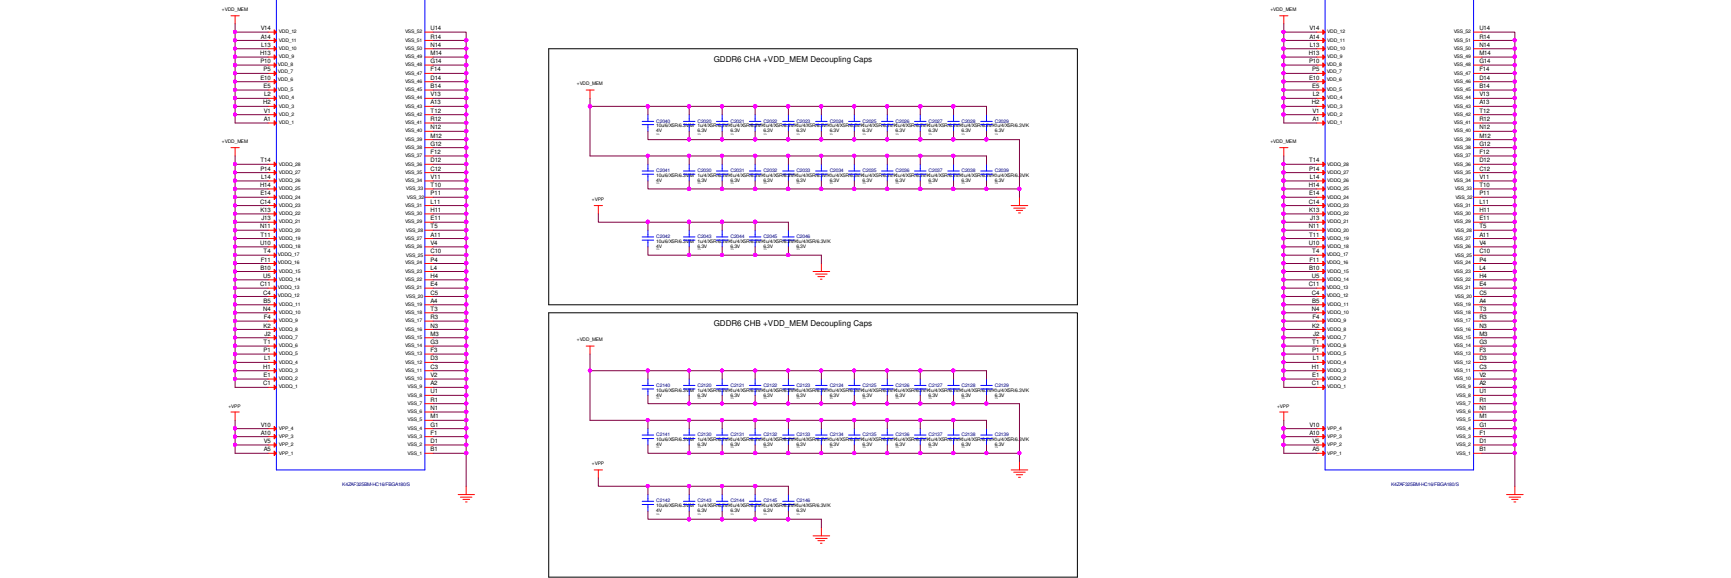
+VDD_MEM

V14 VDD_12
A14 VDD_11
L13 VDD_10
H13 VDD_9
P10 VDD_8
P5 VDD_7
E10 VDD_6
E5 VDD_5
L2 VDD_4
H2 VDD_3
V1 VDD_2
A1 VDD_1

+VDD_MEM

T14 VDDQ_28
P14 VDDQ_27
L14 VDDQ_26
H14 VDDQ_25
E14 VDDQ_24
C14 VDDQ_23
K13 VDDQ_22
J13 VDDQ_21
N11 VDDQ_20
T11 VDDQ_19
U10 VDDQ_18
T4 VDDQ_17
F11 VDDQ_16
B10 VDDQ_15
U5 VDDQ_14
C11 VDDQ_13
C4 VDDQ_12
B5 VDDQ_11
N4 VDDQ_10
F4 VDDQ_9
K2 VDDQ_8
J2 VDDQ_7
T1 VDDQ_6
P1 VDDQ_5
L1 VDDQ_4
H1 VDDQ_3
E1 VDDQ_2
C1 VDDQ_1

+VPP

V10 VPP_4
A10 VPP_3
V5 VPP_2
A5 VPP_1

VSS_52 U14
VSS_51 R14
VSS_50 N14
VSS_49 M14
VSS_48 G14
VSS_47 F14
VSS_46 D14
VSS_45 B14
VSS_44 V13
VSS_43 A13
VSS_42 T12
VSS_41 R12
VSS_40 N12
VSS_39 M12
VSS_38 G12
VSS_37 F12
VSS_36 D12
VSS_35 C12
VSS_34 V11
VSS_33 T10
VSS_32 P11
VSS_31 L11
VSS_30 H11
VSS_29 E11
VSS_28 T5
VSS_27 A11
VSS_26 V4
VSS_25 C10
VSS_24 P4
VSS_23 L4
VSS_22 H4
VSS_21 E4
VSS_20 C5
VSS_19 A4
VSS_18 T3
VSS_17 R3
VSS_16 N3
VSS_15 M3
VSS_14 G3
VSS_13 F3
VSS_12 D3
VSS_11 C3
VSS_10 V2
VSS_9 A2
VSS_8 U1
VSS_7 R1
VSS_6 N1
VSS_5 M1
VSS_4 G1
VSS_3 F1
VSS_2 D1
VSS_1 B1

K4ZAF325BM-HC16/FBGA180/S

GDDR6 CHA +VDD_MEM Decoupling Caps

+VDD_MEM

C2040 10u/6/X5R/6.3V/K 4V
C2020 C2021 C2022 C2023 C2024 C2025 C2026 C2027 C2028 C2029 1u/4/X5R/6.3V/K 6.3V
C2041 C2030 C2031 C2032 C2033 C2034 C2035 C2036 C2037 C2038 C2039

+VPP

C2042 10u/6/X5R/6.3V/K 4V
C2043 C2044 C2045 C2046 1u/4/X5R/6.3V/K 6.3V

GDDR6 CHB +VDD_MEM Decoupling Caps

+VDD_MEM

C2140 10u/6/X5R/6.3V/K 4V
C2120 C2121 C2122 C2123 C2124 C2125 C2126 C2127 C2128 C2129 1u/4/X5R/6.3V/K 6.3V
C2141 C2130 C2131 C2132 C2133 C2134 C2135 C2136 C2137 C2138 C2139

+VPP

C2142 10u/6/X5R/6.3V/K 4V
C2143 C2144 C2145 C2146 1u/4/X5R/6.3V/K 6.3V

+VDD_MEM

V14 VDD_12
A14 VDD_11
L13 VDD_10
H13 VDD_9
P10 VDD_8
P5 VDD_7
E10 VDD_6
E5 VDD_5
L2 VDD_4
H2 VDD_3
V1 VDD_2
A1 VDD_1

+VDD_MEM

T14 VDDQ_28
P14 VDDQ_27
L14 VDDQ_26
H14 VDDQ_25
E14 VDDQ_24
C14 VDDQ_23
K13 VDDQ_22
J13 VDDQ_21
N11 VDDQ_20
T11 VDDQ_19
U10 VDDQ_18
T4 VDDQ_17
F11 VDDQ_16
B10 VDDQ_15
U5 VDDQ_14
C11 VDDQ_13
C4 VDDQ_12
B5 VDDQ_11
N4 VDDQ_10
F4 VDDQ_9
K2 VDDQ_8
J2 VDDQ_7
T1 VDDQ_6
P1 VDDQ_5
L1 VDDQ_4
H1 VDDQ_3
E1 VDDQ_2
C1 VDDQ_1

+VPP

V10 VPP_4
A10 VPP_3
V5 VPP_2
A5 VPP_1

VSS_52 U14
VSS_51 R14
VSS_50 N14
VSS_49 M14
VSS_48 G14
VSS_47 F14
VSS_46 D14
VSS_45 B14
VSS_44 V13
VSS_43 A13
VSS_42 T12
VSS_41 R12
VSS_40 N12
VSS_39 M12
VSS_38 G12
VSS_37 F12
VSS_36 D12
VSS_35 C12
VSS_34 V11
VSS_33 T10
VSS_32 P11
VSS_31 L11
VSS_30 H11
VSS_29 E11
VSS_28 T5
VSS_27 A11
VSS_26 V4
VSS_25 C10
VSS_24 P4
VSS_23 L4
VSS_22 H4
VSS_21 E4
VSS_20 C5
VSS_19 A4
VSS_18 T3
VSS_17 R3
VSS_16 N3
VSS_15 M3
VSS_14 G3
VSS_13 F3
VSS_12 D3
VSS_11 C3
VSS_10 V2
VSS_9 A2
VSS_8 U1
VSS_7 R1
VSS_6 N1
VSS_5 M1
VSS_4 G1
VSS_3 F1
VSS_2 D1
VSS_1 B1

K4ZAF325BM-HC16/FBGA180/S